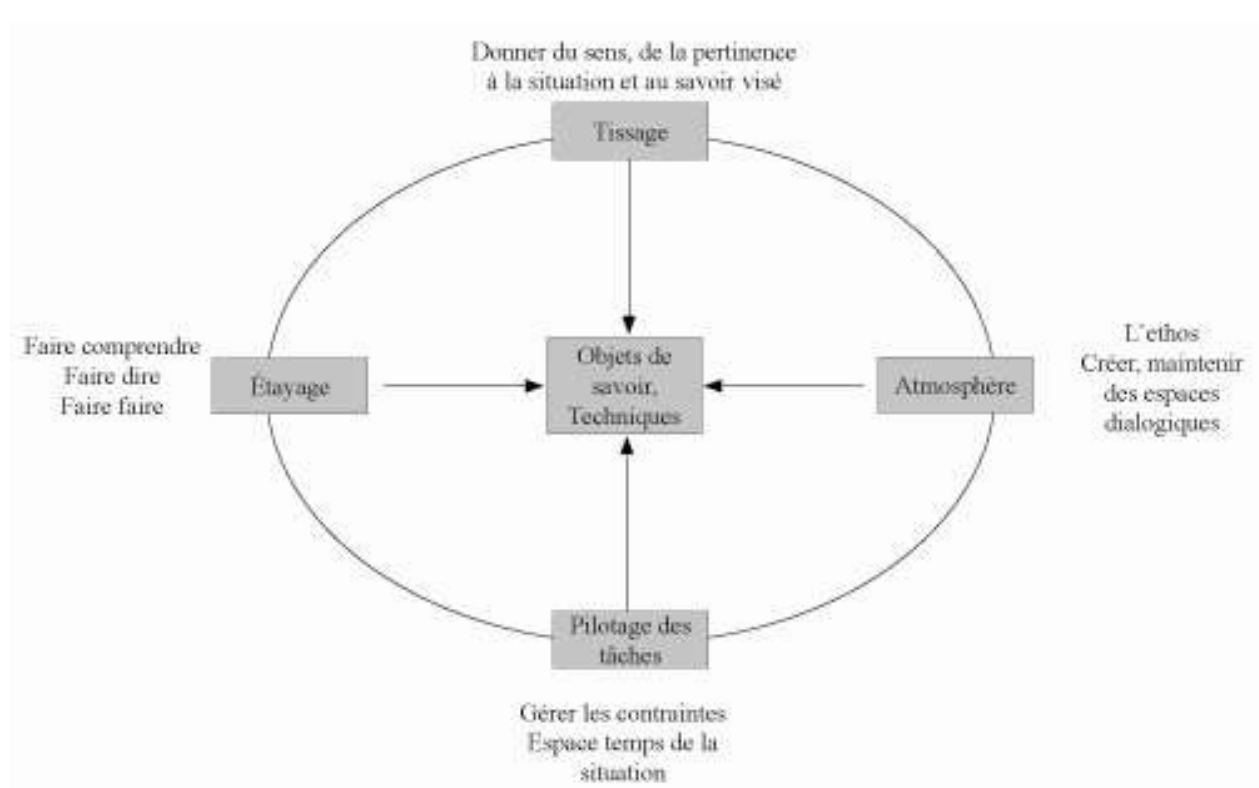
Donner du sens, de la pertinence à la situation et au savoir visé

Tissage

Faire comprendre
Faire dire
Faire faire

Étayage

Objets de savoir, Techniques

Atmosphère

L'ethos
Créer, maintenir des espaces dialogiques

Pilotage des tâches

Gérer les contraintes
Espace temps de la situation